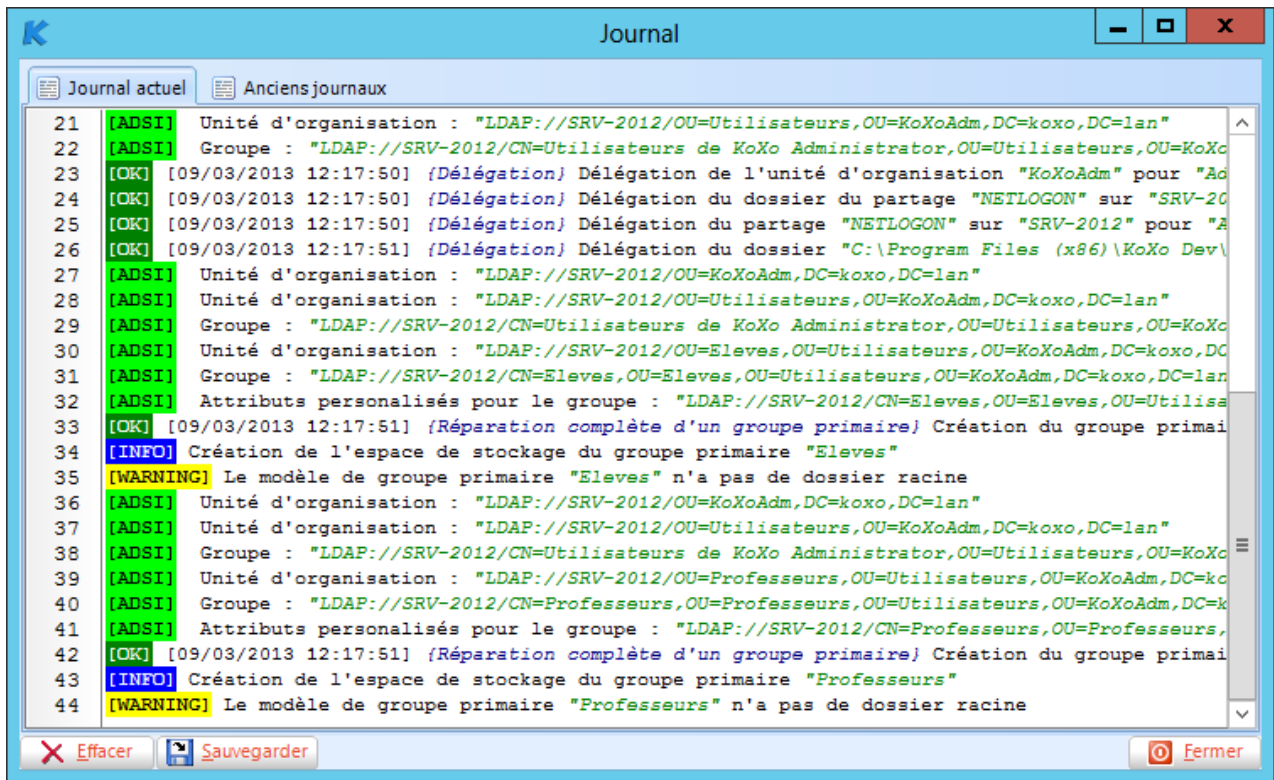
Journal

Journal actuel | Anciens journaux

21 [ADSI] Unité d'organisation : "LDAP://SRV-2012/OU=Utilisateurs,OU=KoXoAdm,DC=koxo,DC=lan"
22 [ADSI] Groupe : "LDAP://SRV-2012/CN=Utilisateurs de KoXo Administrator,OU=Utilisateurs,OU=KoXo
23 [OK] [09/03/2013 12:17:50] {Délégation} Délégation de l'unité d'organisation "KoXoAdm" pour "Ad
24 [OK] [09/03/2013 12:17:50] {Délégation} Délégation du dossier du partage "NETLOGON" sur "SRV-20
25 [OK] [09/03/2013 12:17:50] {Délégation} Délégation du partage "NETLOGON" sur "SRV-2012" pour "A
26 [OK] [09/03/2013 12:17:51] {Délégation} Délégation du dossier "C:\Program Files (x86)\KoXo Dev\
27 [ADSI] Unité d'organisation : "LDAP://SRV-2012/OU=KoXoAdm,DC=koxo,DC=lan"
28 [ADSI] Unité d'organisation : "LDAP://SRV-2012/OU=Utilisateurs,OU=KoXoAdm,DC=koxo,DC=lan"
29 [ADSI] Groupe : "LDAP://SRV-2012/CN=Utilisateurs de KoXo Administrator,OU=Utilisateurs,OU=KoXo
30 [ADSI] Unité d'organisation : "LDAP://SRV-2012/OU=Eleves,OU=Utilisateurs,OU=KoXoAdm,DC=koxo,DC
31 [ADSI] Groupe : "LDAP://SRV-2012/CN=Eleves,OU=Eleves,OU=Utilisateurs,OU=KoXoAdm,DC=koxo,DC=lan
32 [ADSI] Attributs personalisés pour le groupe : "LDAP://SRV-2012/CN=Eleves,OU=Eleves,OU=Utilisa
33 [OK] [09/03/2013 12:17:51] {Réparation complète d'un groupe primaire} Création du groupe primai
34 [INFO] Création de l'espace de stockage du groupe primaire "Eleves"
35 [WARNING] Le modèle de groupe primaire "Eleves" n'a pas de dossier racine
36 [ADSI] Unité d'organisation : "LDAP://SRV-2012/OU=KoXoAdm,DC=koxo,DC=lan"
37 [ADSI] Unité d'organisation : "LDAP://SRV-2012/OU=Utilisateurs,OU=KoXoAdm,DC=koxo,DC=lan"
38 [ADSI] Groupe : "LDAP://SRV-2012/CN=Utilisateurs de KoXo Administrator,OU=Utilisateurs,OU=KoXo
39 [ADSI] Unité d'organisation : "LDAP://SRV-2012/OU=Professeurs,OU=Utilisateurs,OU=KoXoAdm,DC=ko
40 [ADSI] Groupe : "LDAP://SRV-2012/CN=Professeurs,OU=Professeurs,OU=Utilisateurs,OU=KoXoAdm,DC=k
41 [ADSI] Attributs personalisés pour le groupe : "LDAP://SRV-2012/CN=Professeurs,OU=Professeurs,
42 [OK] [09/03/2013 12:17:51] {Réparation complète d'un groupe primaire} Création du groupe primai
43 [INFO] Création de l'espace de stockage du groupe primaire "Professeurs"
44 [WARNING] Le modèle de groupe primaire "Professeurs" n'a pas de dossier racine

Effacer | Sauvegarder | Fermer